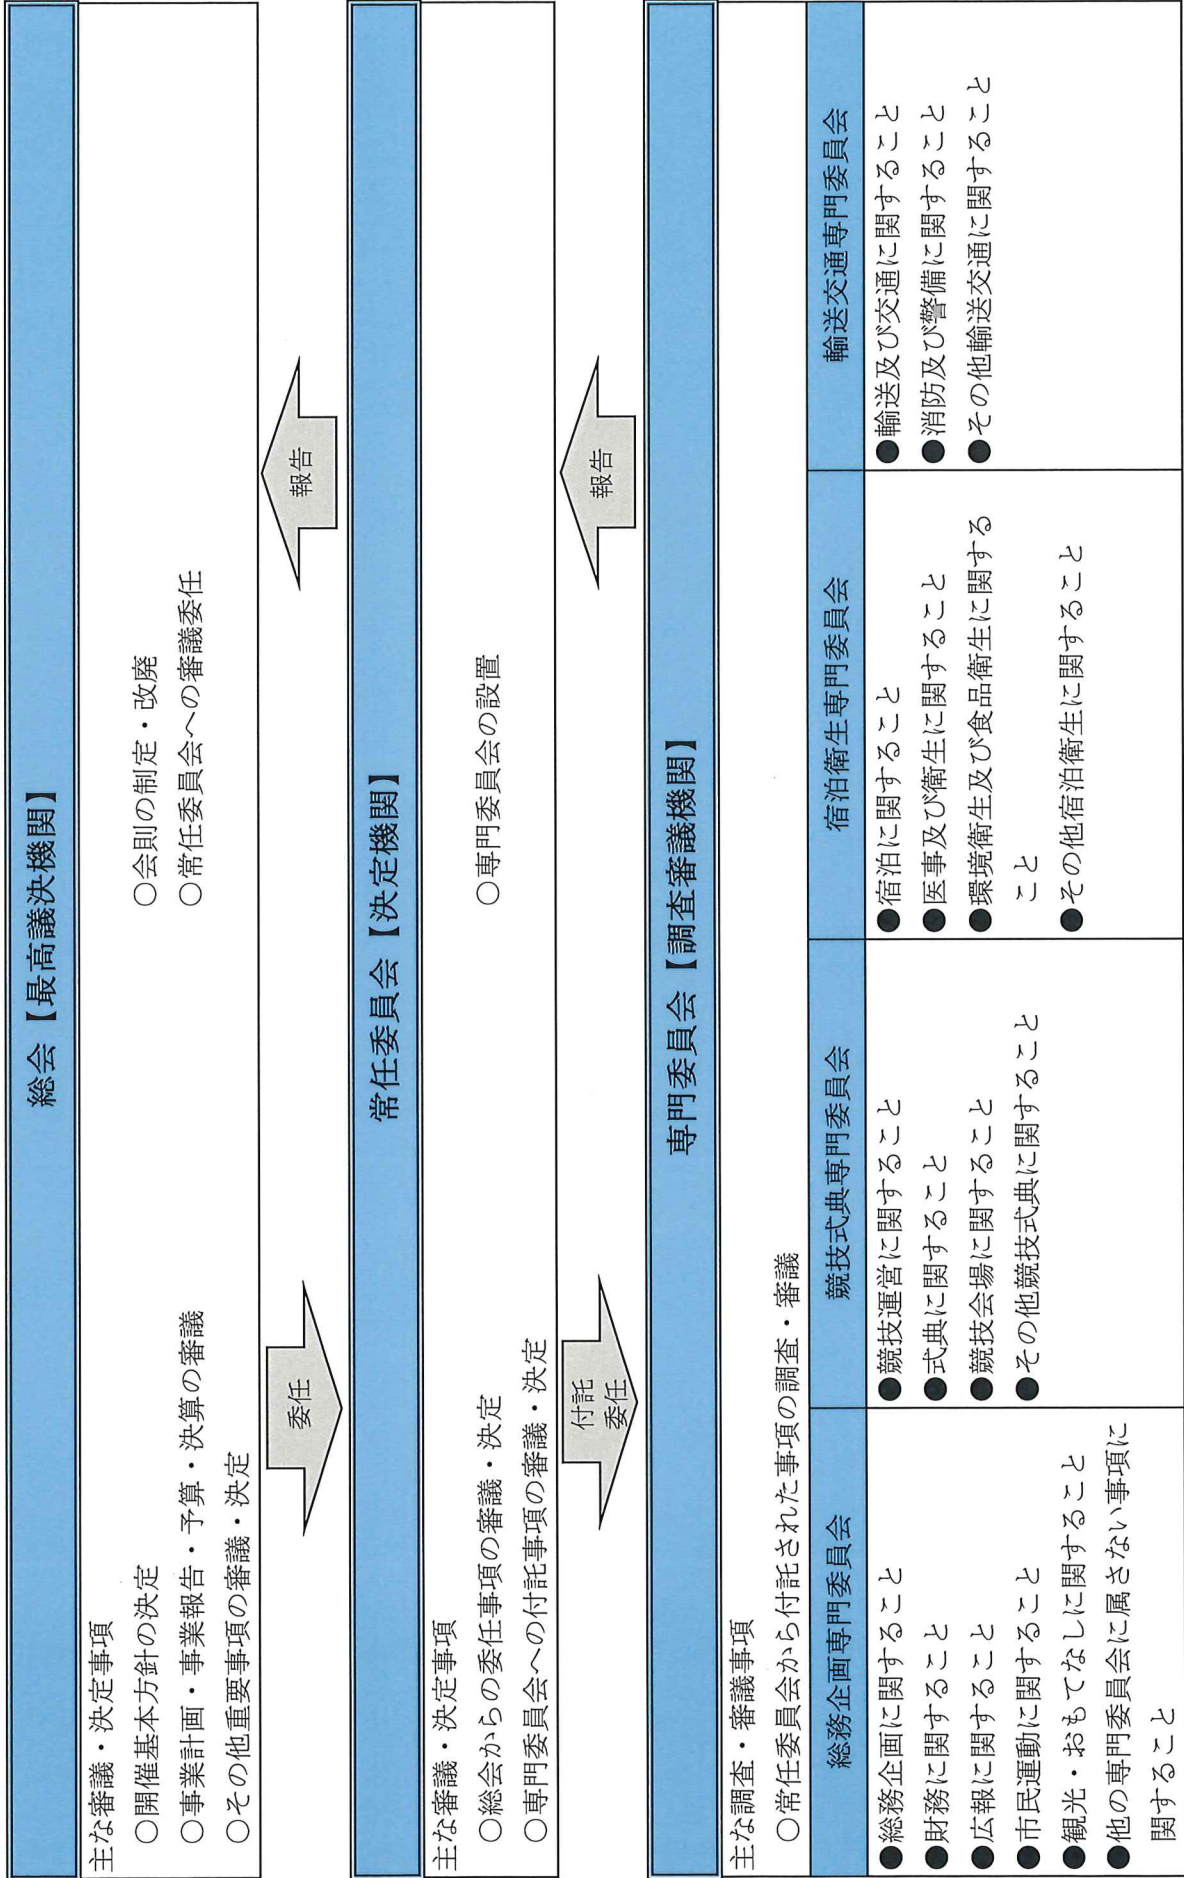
総会【最高議決機関】

主な審議・決定事項
○開催基本方針の決定
○事業計画・事業報告・予算・決算の審議
○その他重要事項の審議・決定
○会則の制定・改廃
○常任委員会への審議委任

委任

報告

常任委員会【決定機関】

主な審議・決定事項
○総会からの委任事項の審議・決定
○専門委員会への付託事項の審議・決定
○専門委員会の設置

付託
委任

報告

専門委員会【調査審議機関】

主な調査・審議事項
○常任委員会から付託された事項の調査・審議

| 総務企画専門委員会 | 競技式典専門委員会 | 宿泊衛生専門委員会 | 輸送交通専門委員会 |
|---|---|---|---|
| ●総務企画に関すること<br>●財務に関すること<br>●広報に関すること<br>●市民運動に関すること<br>●観光・おもてなしに関すること<br>●他の専門委員会に属さない事項に関すること | ●競技運営に関すること<br>●式典に関すること<br>●競技会場に関すること<br>●その他競技式典に関すること | ●宿泊に関すること<br>●医事及び衛生に関すること<br>●環境衛生及び食品衛生に関すること<br>●その他宿泊衛生に関すること | ●輸送及び交通に関すること<br>●消防及び警備に関すること<br>●その他輸送交通に関すること |